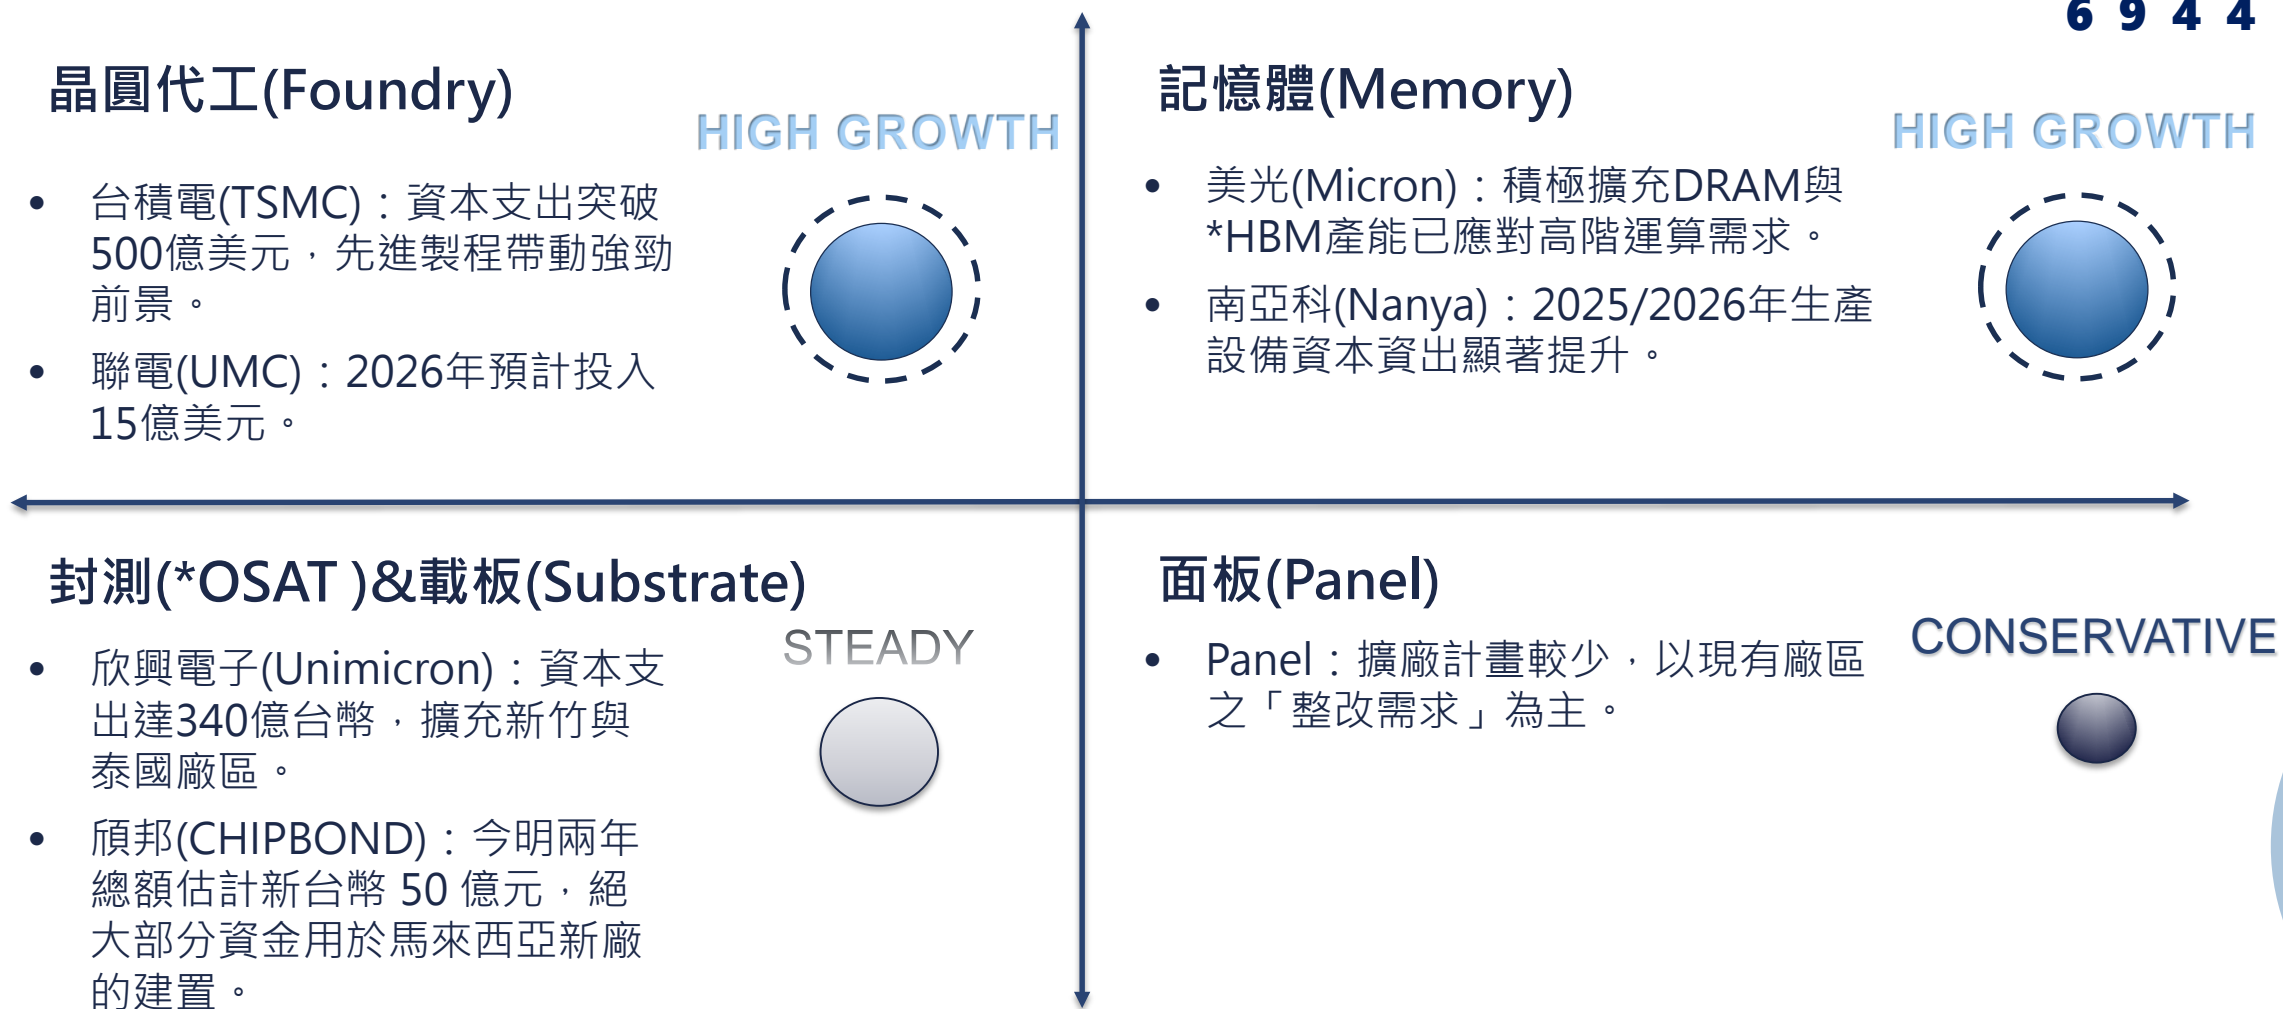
6 9 4 4

晶圓代工(Foundry)

HIGH GROWTH

• 台積電(TSMC)：資本支出突破500億美元，先進製程帶動強勁前景。

• 聯電(UMC)：2026年預計投入15億美元。

記憶體(Memory)

HIGH GROWTH

• 美光(Micron)：積極擴充DRAM與*HBM產能已應對高階運算需求。

• 南亞科(Nanya)：2025/2026年生產設備資本資出顯著提升。

封測(*OSAT )&載板(Substrate)

STEADY

• 欣興電子(Unimicron)：資本支出達340億台幣，擴充新竹與泰國廠區。

• 頎邦(CHIPBOND)：今明兩年總額估計新台幣 50 億元，絕大部分資金用於馬來西亞新廠的建置。

面板(Panel)

CONSERVATIVE

• Panel：擴廠計畫較少，以現有廠區之「整改需求」為主。